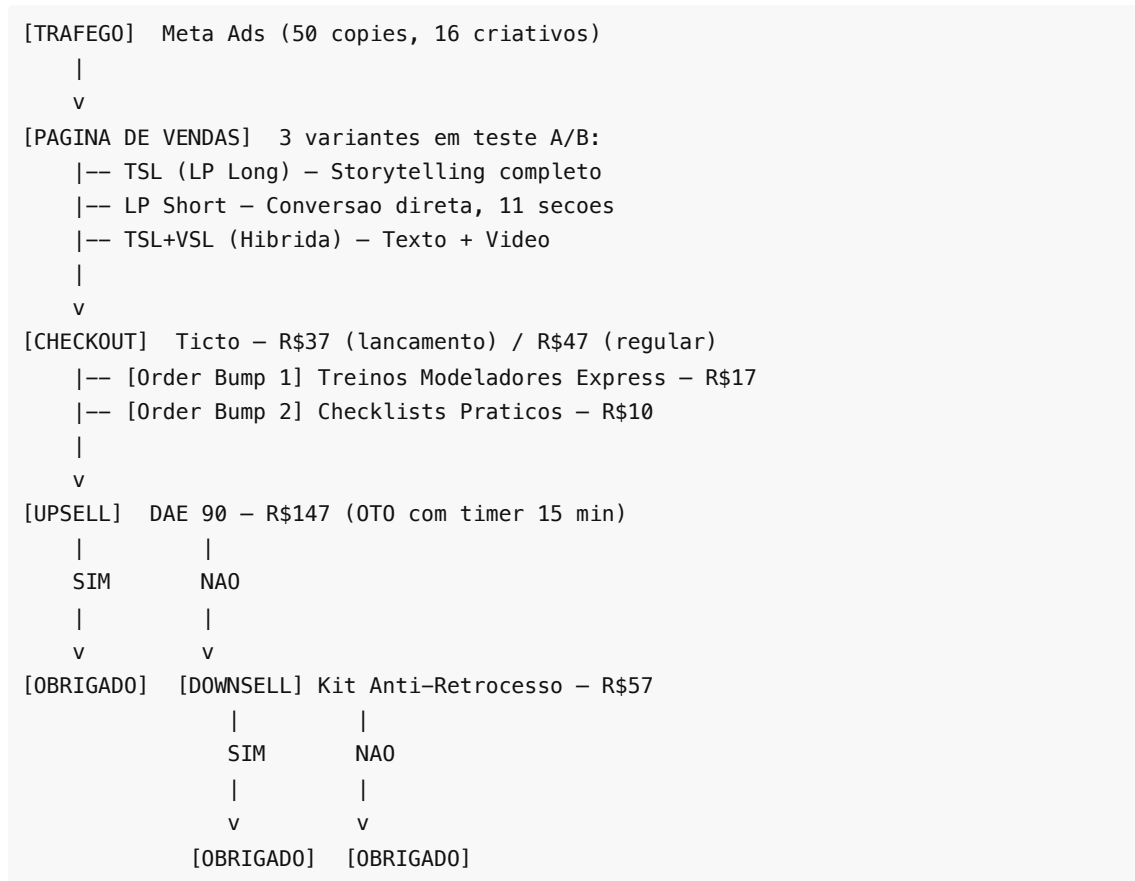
[TRAFEGO] Meta Ads (50 copies, 16 criativos)
|
v
[PAGINA DE VENDAS] 3 variantes em teste A/B:
|-- TSL (LP Long) — Storytelling completo
|-- LP Short — Conversao direta, 11 secoes
|-- TSL+VSL (Hibrida) — Texto + Video
|
v
[CHECKOUT] Ticto — R$37 (lancamento) / R$47 (regular)
|-- [Order Bump 1] Treinos Modeladores Express — R$17
|-- [Order Bump 2] Checklists Praticos — R$10
|
v
[UPSELL] DAE 90 — R$147 (OTO com timer 15 min)
| |
SIM NAO
| |
v v
[OBRIGADO] [DOWNSELL] Kit Anti-Retrocesso — R$57
| |
SIM NAO
| |
v v
[OBRIGADO] [OBRIGADO]